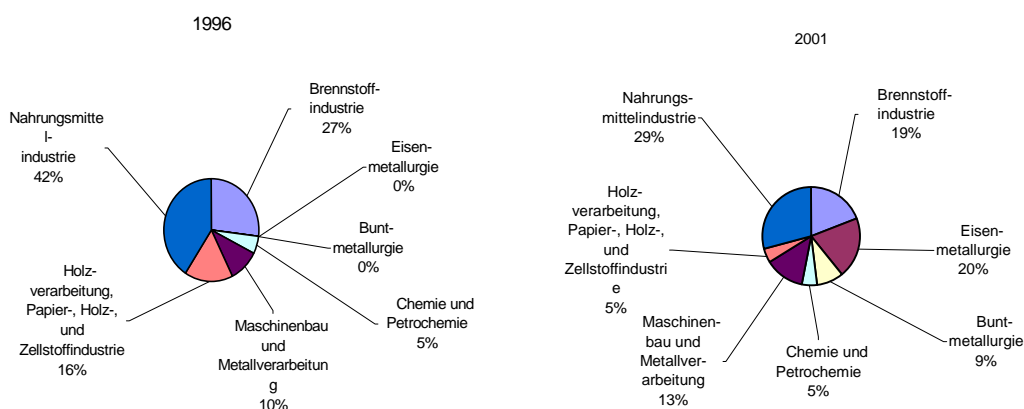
1996

Nahrungsmittel-industrie 42%

Brennstoff-industrie 27%

Eisen-metallurgie 0%

Bunt-metallurgie 0%

Chemie und Petrochemie 5%

Maschinenbau und Metallverarbeitung 10%

Holz-verarbeitung, Papier-, Holz-, und Zellstoffindustrie 16%

2001

Nahrungs-mittelindustrie 29%

Brennstoff-industrie 19%

Eisen-metallurgie 20%

Bunt-metallurgie 9%

Chemie und Petrochemie 5%

Maschinen-bau und Metallver-arbeitung 13%

Holz-verarbeitung, Papier-, Holz-, und Zellstoffindustrie 5%